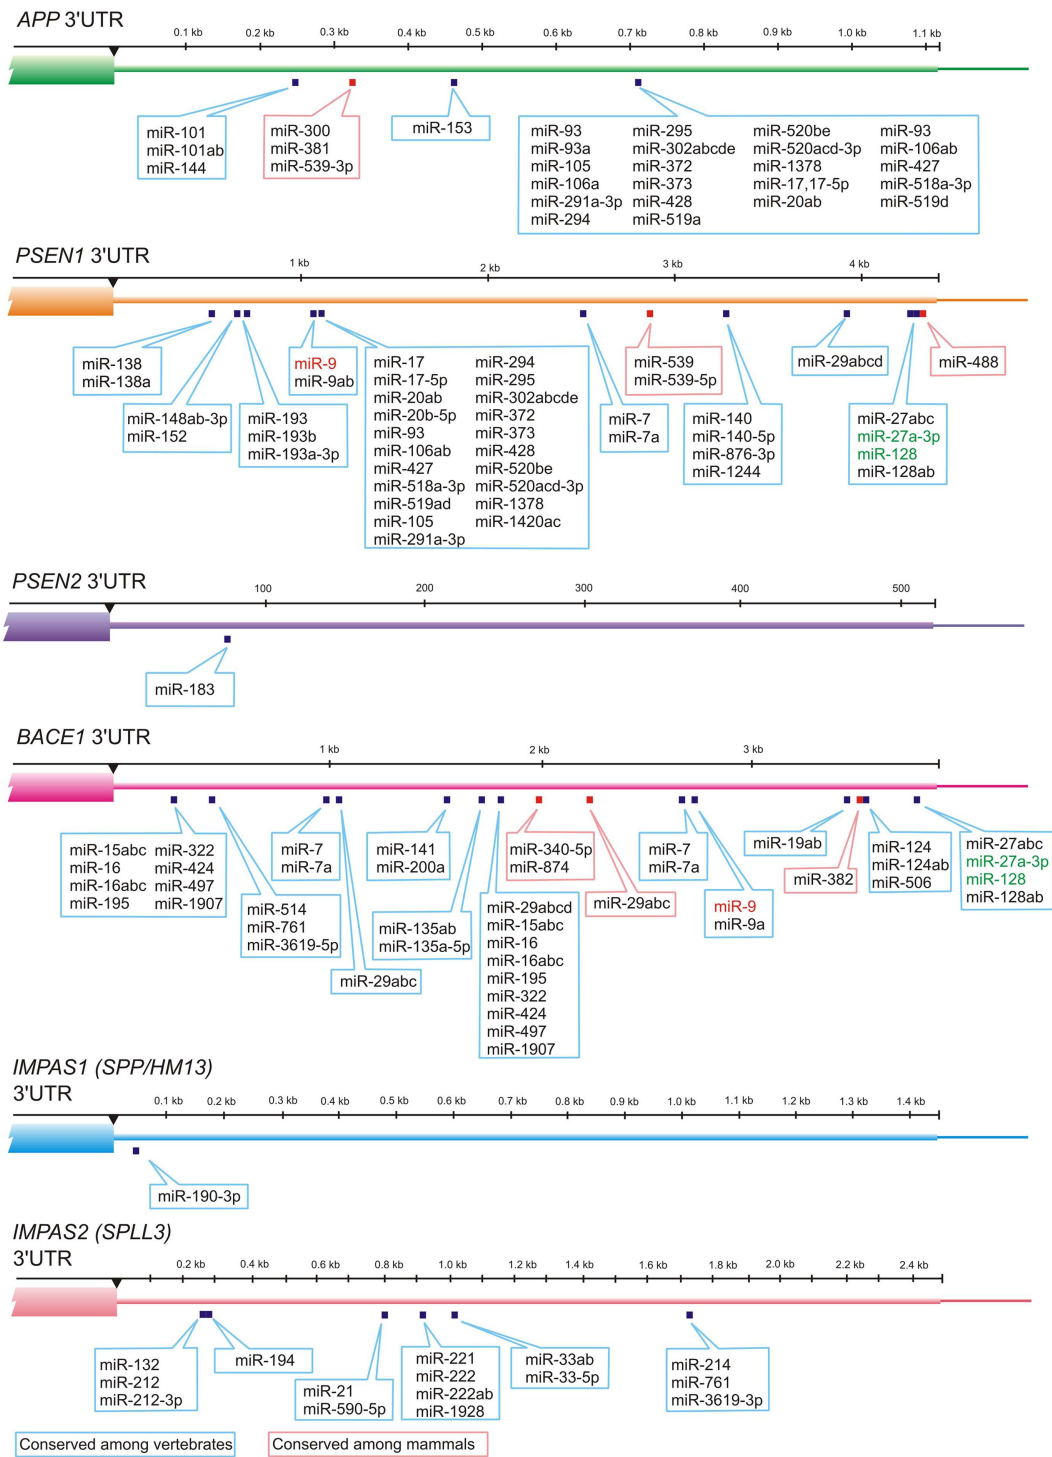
APP 3'UTR

0.1 kb 0.2 kb 0.3 kb 0.4 kb 0.5 kb 0.6 kb 0.7 kb 0.8 kb 0.9 kb 1.0 kb 1.1 kb

miR-101
miR-101ab
miR-144

miR-300
miR-381
miR-539-3p

miR-153

miR-93
miR-93a
miR-105
miR-106a
miR-291a-3p
miR-294
miR-295
miR-302abcde
miR-372
miR-373
miR-428
miR-519a
miR-520be
miR-520acd-3p
miR-1378
miR-17,17-5p
miR-20ab
miR-93
miR-106ab
miR-427
miR-518a-3p
miR-519d

PSEN1 3'UTR

1 kb 2 kb 3 kb 4 kb

miR-138
miR-138a

miR-148ab-3p
miR-152

miR-193
miR-193b
miR-193a-3p

miR-9
miR-9ab

miR-17
miR-17-5p
miR-20ab
miR-20b-5p
miR-93
miR-106ab
miR-427
miR-518a-3p
miR-519ad
miR-105
miR-291a-3p
miR-294
miR-295
miR-302abcde
miR-372
miR-373
miR-428
miR-520be
miR-520acd-3p
miR-1378
miR-1420ac

miR-7
miR-7a

miR-539
miR-539-5p

miR-140
miR-140-5p
miR-876-3p
miR-1244

miR-29abcd

miR-488

miR-27abc
miR-27a-3p
miR-128
miR-128ab

PSEN2 3'UTR

100 200 300 400 500

miR-183

BACE1 3'UTR

1 kb 2 kb 3 kb

miR-15abc
miR-16
miR-16abc
miR-195
miR-322
miR-424
miR-497
miR-1907

miR-514
miR-761
miR-3619-5p

miR-7
miR-7a

miR-29abc

miR-141
miR-200a

miR-135ab
miR-135a-5p

miR-29abcd
miR-15abc
miR-16
miR-16abc
miR-195
miR-322
miR-424
miR-497
miR-1907

miR-340-5p
miR-874

miR-29abc

miR-7
miR-7a

miR-9
miR-9a

miR-19ab

miR-382

miR-124
miR-124ab
miR-506

miR-27abc
miR-27a-3p
miR-128
miR-128ab

IMPAS1 (SPP/HM13)
3'UTR

0.1 kb 0.2 kb 0.3 kb 0.4 kb 0.5 kb 0.6 kb 0.7 kb 0.8 kb 0.9 kb 1.0 kb 1.1 kb 1.2 kb 1.3 kb 1.4 kb

miR-190-3p

IMPAS2 (SPLL3)
3'UTR

0.2 kb 0.4 kb 0.6 kb 0.8 kb 1.0 kb 1.2 kb 1.4 kb 1.6 kb 1.8 kb 2.0 kb 2.2 kb 2.4 kb

miR-132
miR-212
miR-212-3p

miR-194

miR-21
miR-590-5p

miR-221
miR-222
miR-222ab
miR-1928

miR-33ab
miR-33-5p

miR-214
miR-761
miR-3619-3p

Conserved among vertebrates
Conserved among mammals